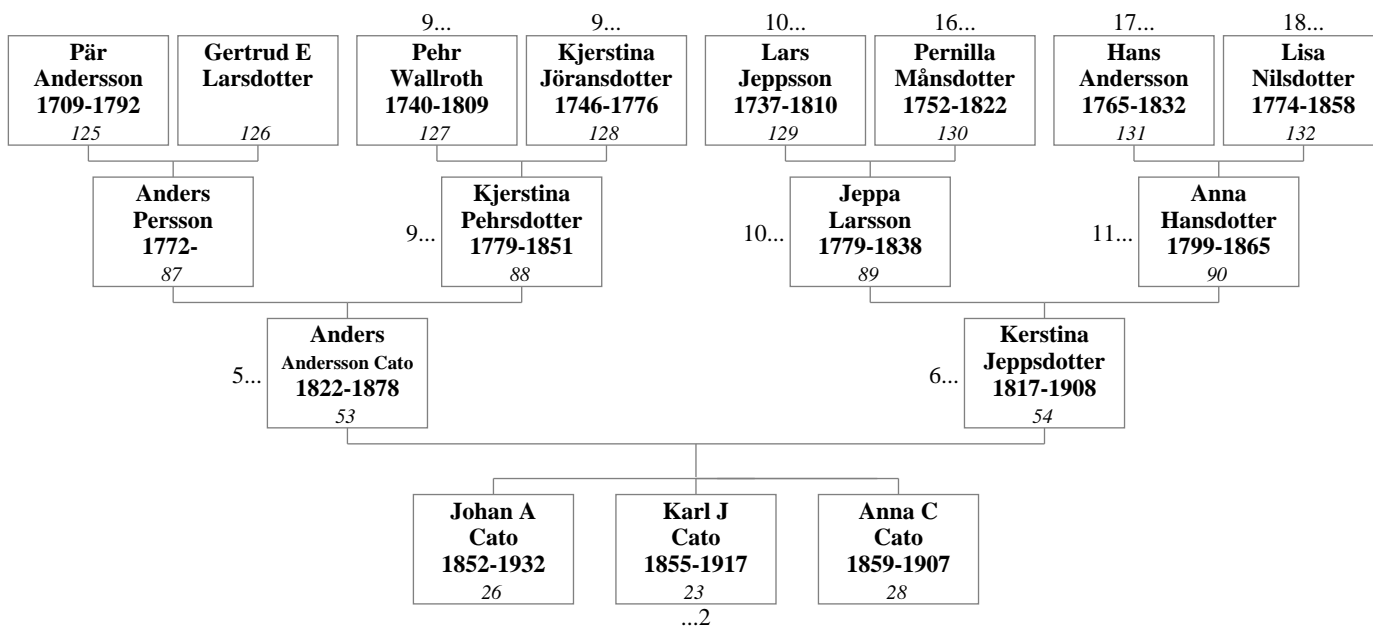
Pär Andersson 1709-1792
125

Gertrud E Larsdotter
126

9...
Pehr Wallroth 1740-1809
127

9...
Kjerstina Jöransdotter 1746-1776
128

10...
Lars Jeppsson 1737-1810
129

16...
Pernilla Månsdotter 1752-1822
130

17...
Hans Andersson 1765-1832
131

18...
Lisa Nilsdotter 1774-1858
132

Anders Persson 1772-
87

9...
Kjerstina Pehrsdotter 1779-1851
88

10...
Jeppa Larsson 1779-1838
89

11...
Anna Hansdotter 1799-1865
90

5...
Anders Andersson Cato 1822-1878
53

6...
Kerstina Jeppsdotter 1817-1908
54

Johan A Cato 1852-1932
26

Karl J Cato 1855-1917
23
...2

Anna C Cato 1859-1907
28